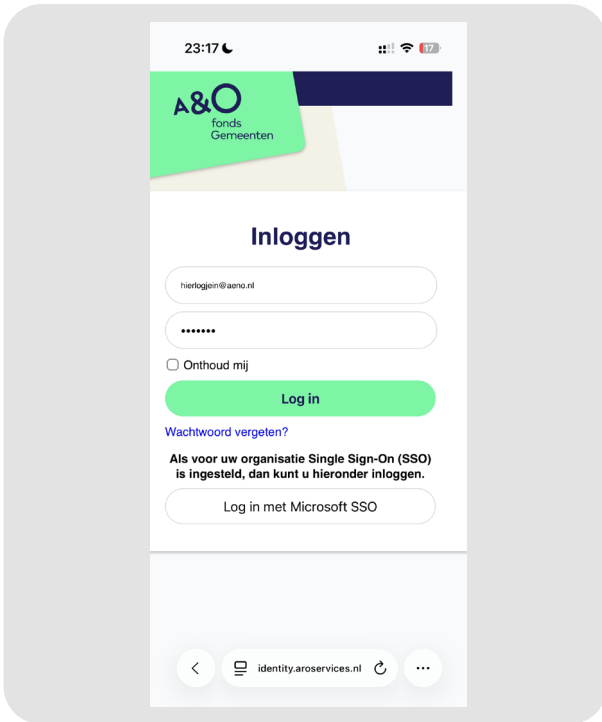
23:17

17

A&O
fonds
Gemeenten

Inloggen

hierlogjein@aeno.nl

•••••••

Onthoud mij

Log in

Wachtwoord vergeten?

Als voor uw organisatie Single Sign-On (SSO) is ingesteld, dan kunt u hieronder inloggen.

Log in met Microsoft SSO

identity.aroservices.nl